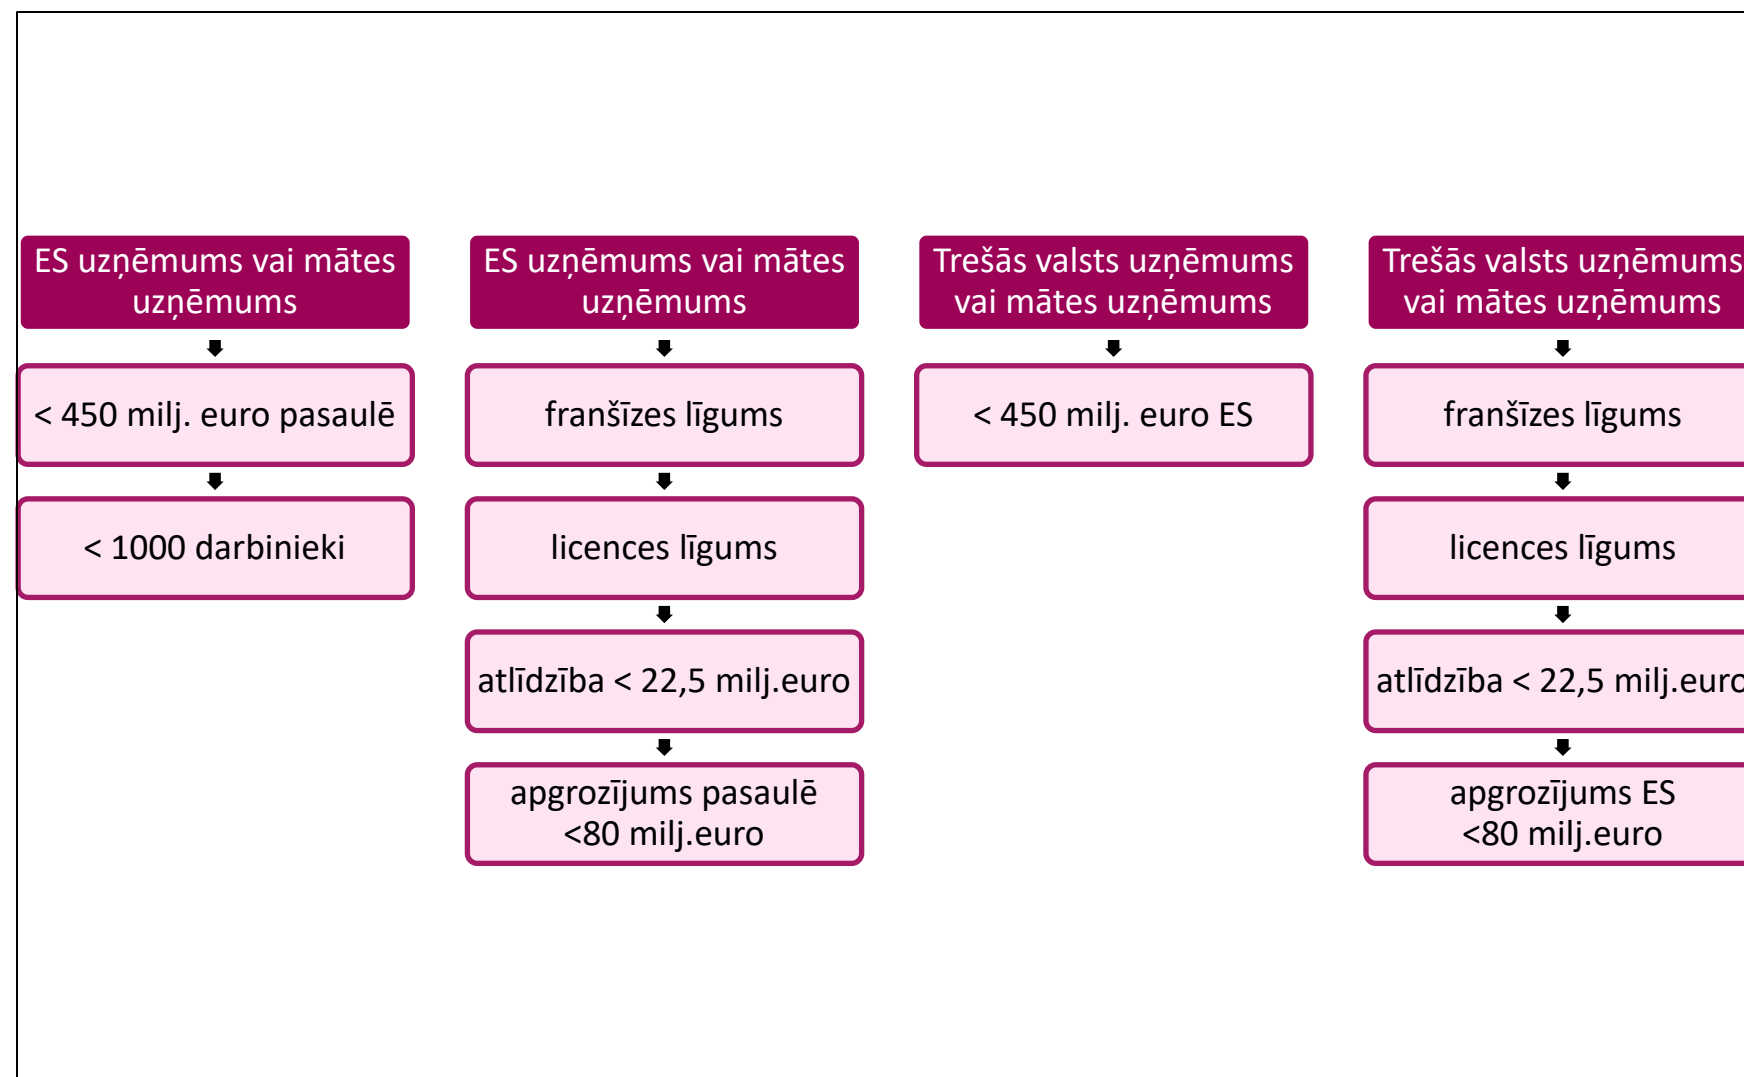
ES uzņēmums vai mātes uzņēmums

< 450 milj. euro pasaulē

< 1000 darbinieki

ES uzņēmums vai mātes uzņēmums

franšīzes līgums

licences līgums

atlīdzība < 22,5 milj.euro

apgrozījums pasaulē <80 milj.euro

Trešās valsts uzņēmums vai mātes uzņēmums

< 450 milj. euro ES

Trešās valsts uzņēmums vai mātes uzņēmums

franšīzes līgums

licences līgums

atlīdzība < 22,5 milj.eurc

apgrozījums ES <80 milj.euro